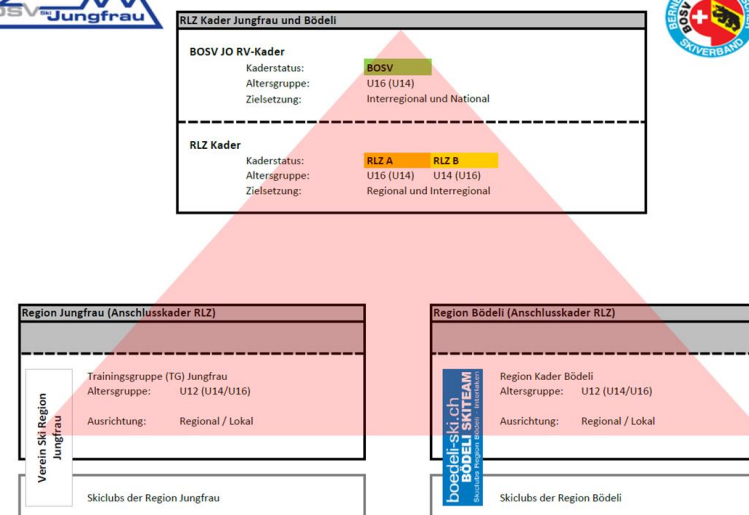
BOSV Ski Jungfrau

RLZ Kader Jungfrau und Bödeli

BOSV JO RV-Kader
Kaderstatus: BOSV
Altersgruppe: U16 (U14)
Zielsetzung: Interregional und National

RLZ Kader
Kaderstatus: RLZ A RLZ B
Altersgruppe: U16 (U14) U14 (U16)
Zielsetzung: Regional und Interregional

BOSV SKIVERBAND

Region Jungfrau (Anschlusskader RLZ)

Trainingsgruppe (TG) Jungfrau
Altersgruppe: U12 (U14/U16)

Ausrichtung: Regional / Lokal

Verein Ski Region Jungfrau

Skiclubs der Region Jungfrau

Region Bödeli (Anschlusskader RLZ)

Region Kader Bödeli
Altersgruppe: U12 (U14/U16)

Ausrichtung: Regional / Lokal

boedeli-ski.ch BÖDELI SKITEAM Skiclubs Region Bödeli · Interlaken

Skiclubs der Region Bödeli